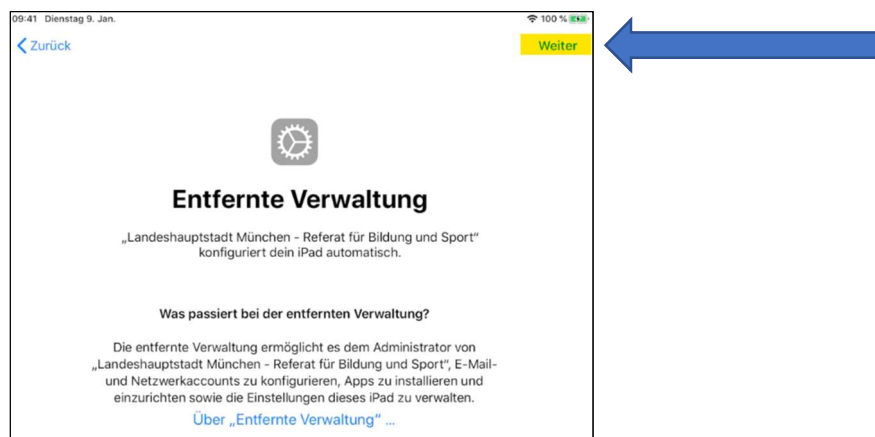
09:41 Dienstag 9. Jan.

100 %

Zurück

Weiter

Entfernte Verwaltung

„Landeshauptstadt München - Referat für Bildung und Sport" konfiguriert dein iPad automatisch.

Was passiert bei der entfernten Verwaltung?

Die entfernte Verwaltung ermöglicht es dem Administrator von „Landeshauptstadt München - Referat für Bildung und Sport", E-Mail- und Netzwerkaccounts zu konfigurieren, Apps zu installieren und einzurichten sowie die Einstellungen dieses iPad zu verwalten.

Über „Entfernte Verwaltung" ...